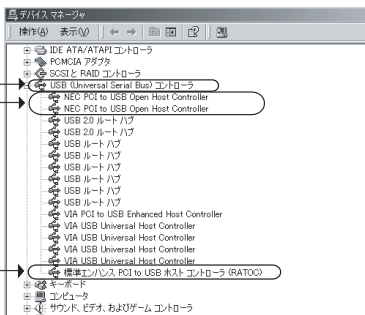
デバイス マネージャ
操作(A) 表示(V)

IDE ATA/ATAPI コントローラ
PCMCIA アダプタ
SCSI と RAID コントローラ
USB (Universal Serial Bus) コントローラ
NEC PCI to USB Open Host Controller
NEC PCI to USB Open Host Controller
USB 2.0 ルート ハブ
USB 2.0 ルート ハブ
USB ルート ハブ
USB ルート ハブ
USB ルート ハブ
USB ルート ハブ
USB ルート ハブ
USB ルート ハブ
VIA PCI to USB Enhanced Host Controller
VIA USB Universal Host Controller
VIA USB Universal Host Controller
VIA USB Universal Host Controller
VIA USB Universal Host Controller
標準エンハンス PCI to USB ホスト コントローラ (RATOC)
キーボード
コンピュータ
サウンド、ビデオ、およびゲーム コントローラ